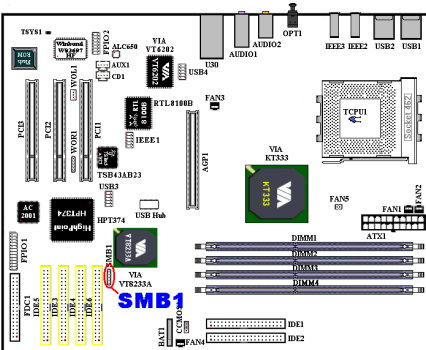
TSYS1
Winbond W83697
FPIO2
ALC650
AUX1
CD1
VIA VT6202
U30
AUDIO2
AUDIO1
OPT1
IEEE3
IEEE2
USB2
USB1
USB4
Flash ROM
VOL1
WOR1
PCI3
PCI2
PCI1
RTL8100B
FAN3
IEEE1
TSB43AB23
USB3
AGP1
TCPU1
Socket 462
VIA KT333
KT333
AC 2001
HighPoint HPT374
HPT374
USB Hub
FAN5
FAN1
FAN2
ATX1
FPIO1
SMB1
VIA VT8233A
DIMM1
DIMM2
DIMM3
DIMM4
SMB1
FDC1
IDE5
IDE3
IDE4
IDE6
BAT1
CCMOS
FAN4
IDE1
IDE2